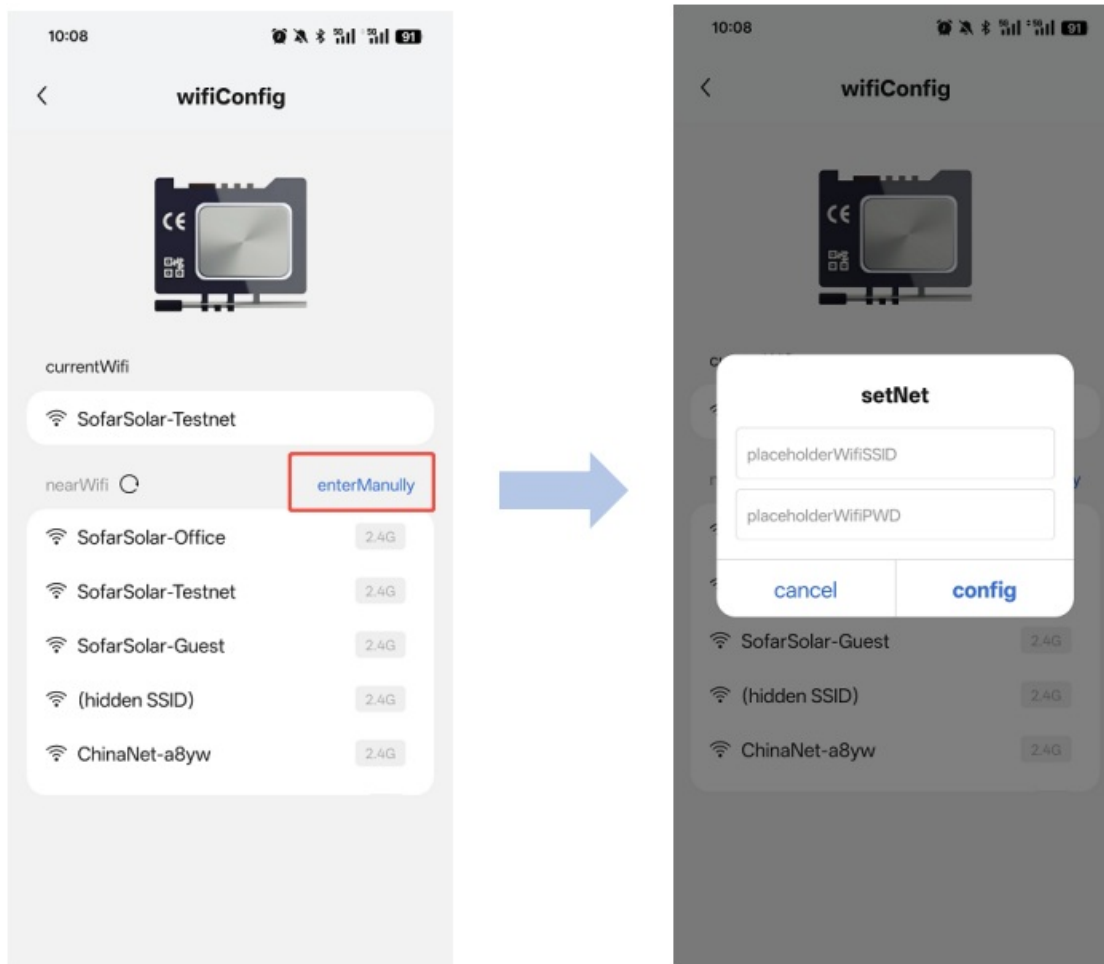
10:08

91

wifiConfig

CE

currentWifi

SofarSolar-Testnet

nearWifi

enterManully

SofarSolar-Office 2.4G

SofarSolar-Testnet 2.4G

SofarSolar-Guest 2.4G

(hidden SSID) 2.4G

ChinaNet-a8yw 2.4G

10:08

91

wifiConfig

CE

setNet

placeholderWifiSSID

placeholderWifiPWD

cancel

config

SofarSolar-Guest 2.4G

(hidden SSID) 2.4G

ChinaNet-a8yw 2.4G